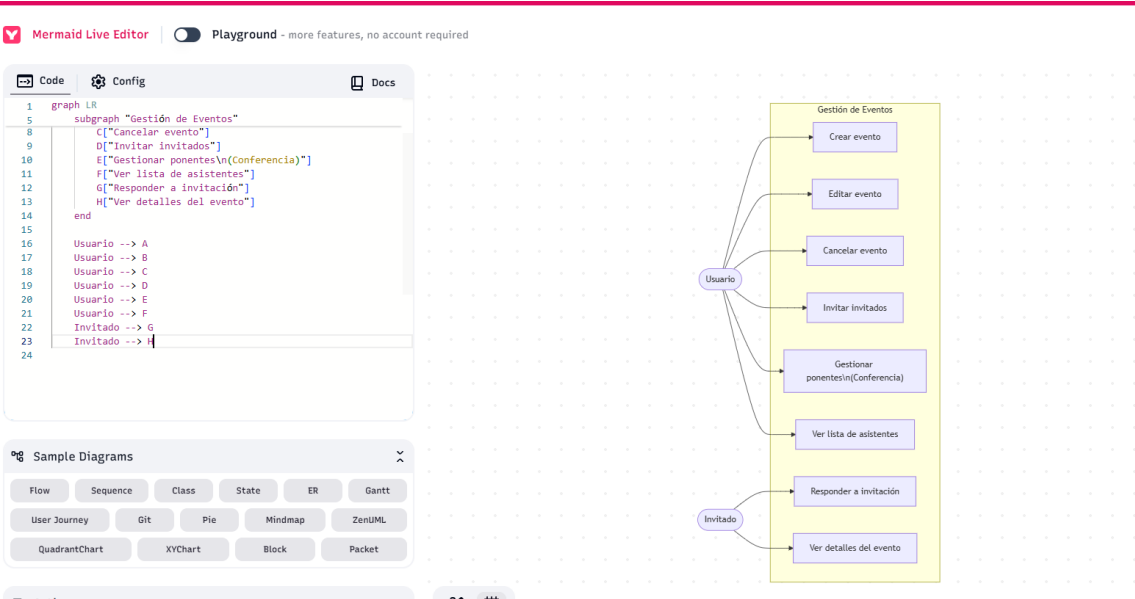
Mermaid Live Editor

Playground - more features, no account required

Code Config Docs

1 graph LR
5 subgraph "Gestión de Eventos"
8 C["Cancelar evento"]
9 D["Invitar invitados"]
10 E["Gestionar ponentes\n(Conferencia)"]
11 F["Ver lista de asistentes"]
12 G["Responder a invitación"]
13 H["Ver detalles del evento"]
14 end
15
16 Usuario --> A
17 Usuario --> B
18 Usuario --> C
19 Usuario --> D
20 Usuario --> E
21 Usuario --> F
22 Invitado --> G
23 Invitado --> H
24

Sample Diagrams

Flow Sequence Class State ER Gantt
User Journey Git Pie Mindmap ZenUML
QuadrantChart XYChart Block Packet

Gestión de Eventos

Crear evento

Editar evento

Cancelar evento

Usuario

Invitar invitados

Gestionar ponentes\n(Conferencia)

Ver lista de asistentes

Responder a invitación

Invitado

Ver detalles del evento